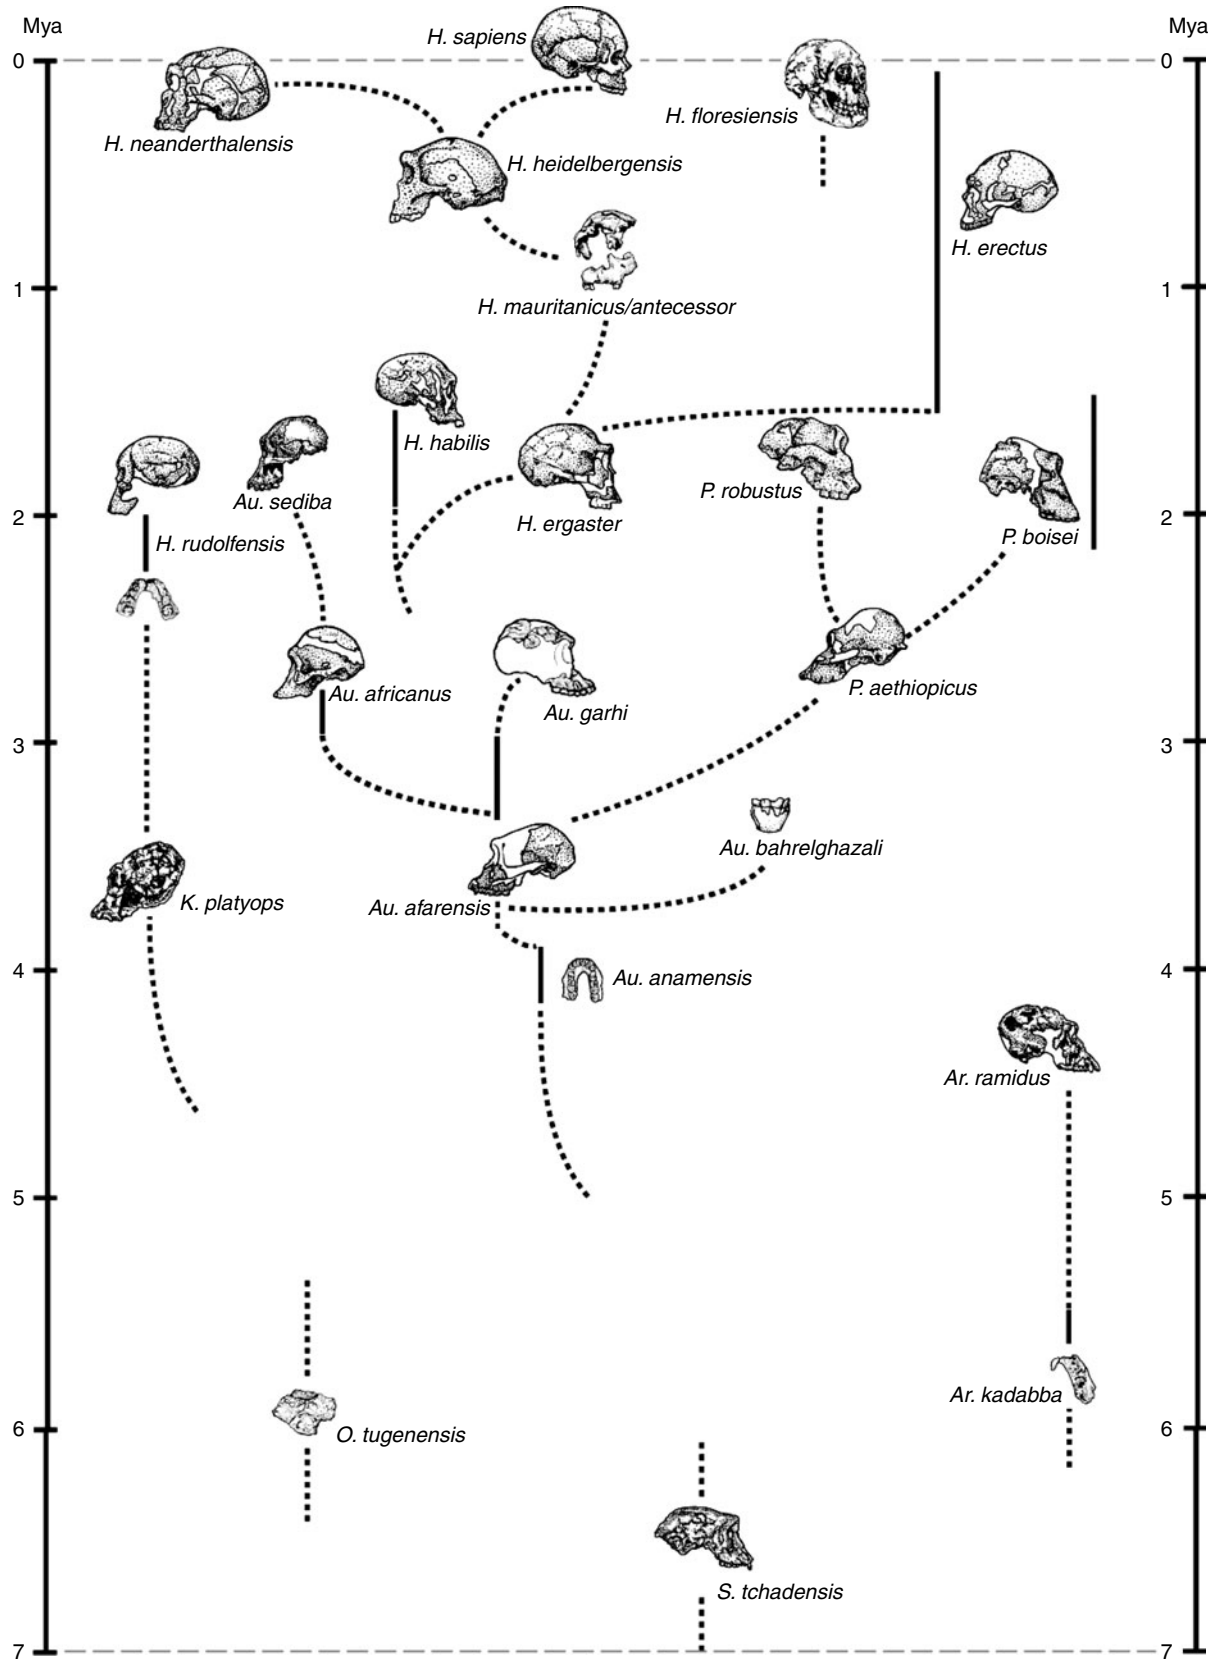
Mya

0

1

2

3

4

5

6

7

Mya

0

1

2

3

4

5

6

7

H. sapiens

H. neanderthalensis

H. heidelbergensis

H. floresiensis

H. erectus

H. mauritanicus/antecessor

H. habilis

Au. sediba

H. ergaster

P. robustus

P. boisei

H. rudolfensis

Au. africanus

Au. garhi

P. aethiopicus

Au. bahrelghazali

K. platyops

Au. afarensis

Au. anamensis

Ar. ramidus

Ar. kadabba

O. tugenensis

S. tchadensis